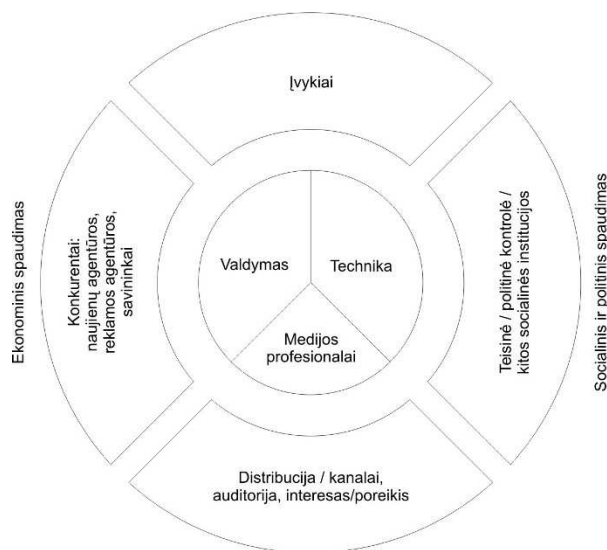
Įvykiai

Ekonominis spaudimas

Konkurentai: naujienų agentūros, reklamos agentūros, savininkai

Valdymas

Technika

Medijos profesionalai

Teisinė / politinė kontrolė / kitos socialinės institucijos

Socialinis ir politinis spaudimas

Distribucija / kanalai, auditorija, interesas/poreikis